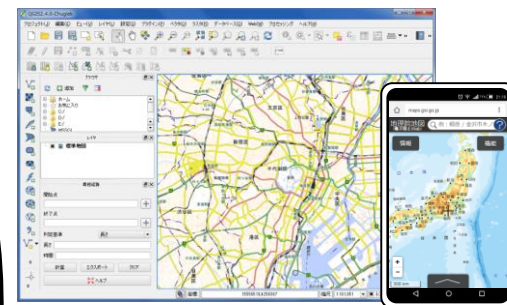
QGIS 2.4.0-Chugiak

プロジェクト(J) 編集(E) ビュー(V) レイヤ(L) 設定(S) プラグイン(P) ベクタ(O) ラスタ(R) データベース(D) Web(W) プロセッシング ヘルプ(H)

ブラウザ

追加

ホーム

お気に入り

C:/

D:/

MSSQL

レイヤ

標準地図

新宿区

中央区

港区

開始点

終了点

到達方法

長さ

時間

計算

エクスポート

クリア

ヘルプ

座標

縮尺

maps.gsi.go.jp

地理院地図

例：富士山、金沢市

情報

機能